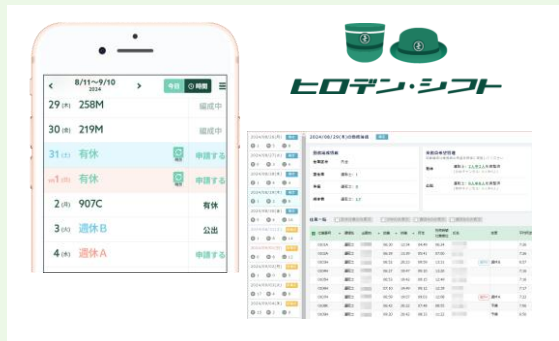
8/11～9/10
2024
今日
期間

29 (木) 258M 編成中
30 (金) 219M 編成中
31 (土) 有休 申請する
9/1 (日) 有休 申請する
2 (月) 907C 有休
3 (火) 週休B 公出
4 (水) 週休A 申請する

ヒロデン・シフト

2024/08/20(火)の勤務編成

勤務一覧

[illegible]